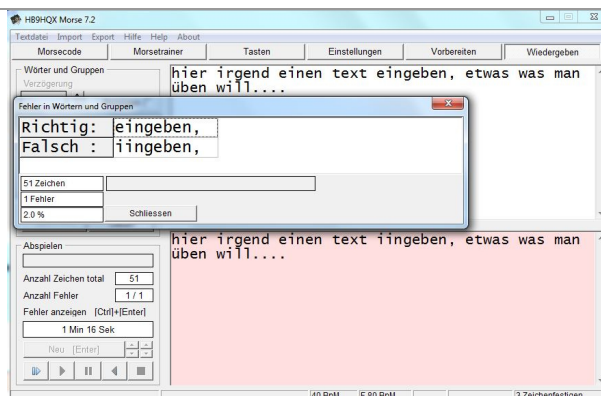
HB9HQX Morse 7.2

Textdatei Import Export Hilfe Help About

Morsecode | Morsetrainer | Tasten | Einstellungen | Vorbereiten | Wiedergeben

Wörter und Gruppen

Verzögerung

hier irgend einen text eingeben, etwas was man üben will....

Fehler in Wörtern und Gruppen

| Richtig: | eingeben, |
|---|---|
| Falsch : | iingeben, |

51 Zeichen

1 Fehler

2.0 %

Schliessen

Abspielen

Anzahl Zeichen total 51

Anzahl Fehler 1 / 1

Fehler anzeigen [Ctrl]+[Enter]

1 Min 16 Sek

Neu [Enter]

hier irgend einen text iingeben, etwas was man üben will....

40 BpM | F 80 BpM | 3 Zeichenfestigen